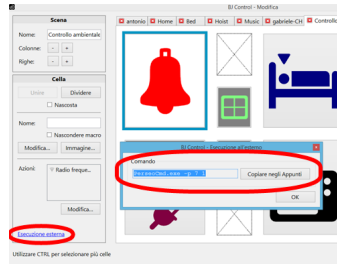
BJ Control - Modifica

Scena
Nome: Controllo ambientale
Colonne: - +
Righe: - +

Cella
Unisci Dividere
Nascosta
Nome:
Nascondere macro
Modifica... Immagine...
Azioni: Radio freque...
Modifica...

Esecuzione esterna

antonio Home Bed Hoist Music gabriele-CH Controllo

BJ Control - Esecuzione all'esterno
Comando
PersonCmd.exe -p 3 1
Copiare negli Appunti
OK

Utilizzare CTRL per selezionare più celle